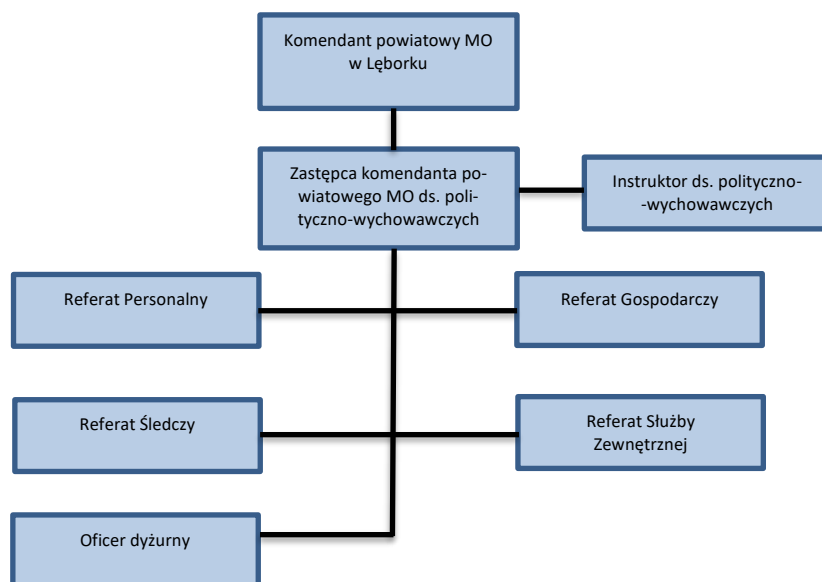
Komendant powiatowy MO w Lęborku

Zastępca komendanta powiatowego MO ds. polityczno-wychowawczych

Instruktor ds. polityczno-wychowawczych

Referat Personalny

Referat Gospodarczy

Referat Śledczy

Referat Służby Zewnętrznej

Oficer dyżurny